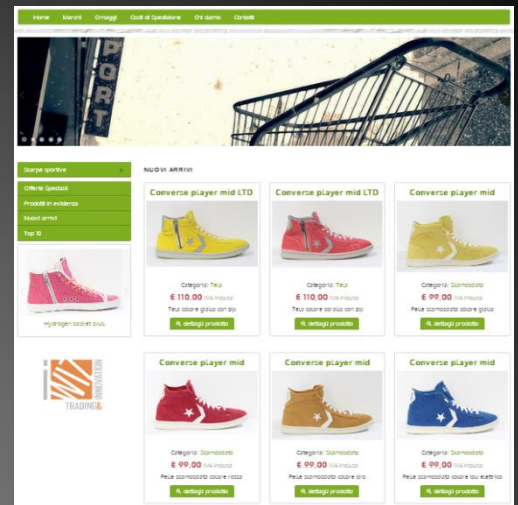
Home Marchi Omaggi Costi di Spedizione Chi siamo Contatti

PORT

Scarpe sportive
Offerte Speciali
Prodotti in evidenza
Nuovi arrivi
Top 10

Hydrogen scarpe plus

TRADING

NUOVI ARRIVI

Converse player mid LTD
Categoria: Tela
€ 110,00 IVA inclusa
Tela colore giallo con zip
dettagli prodotto

Converse player mid LTD
Categoria: Tela
€ 110,00 IVA inclusa
Tela colore corallo con zip
dettagli prodotto

Converse player mid
Categoria: Scamosciato
€ 99,00 IVA inclusa
Pelle scamosciato colore giallo
dettagli prodotto

Converse player mid
Categoria: Scamosciato
€ 99,00 IVA inclusa
Pelle scamosciato colore rosso
dettagli prodotto

Converse player mid
Categoria: Scamosciato
€ 99,00 IVA inclusa
Pelle scamosciato colore oro
dettagli prodotto

Converse player mid
Categoria: Scamosciato
€ 99,00 IVA inclusa
Pelle scamosciato colore blu elettrico
dettagli prodotto